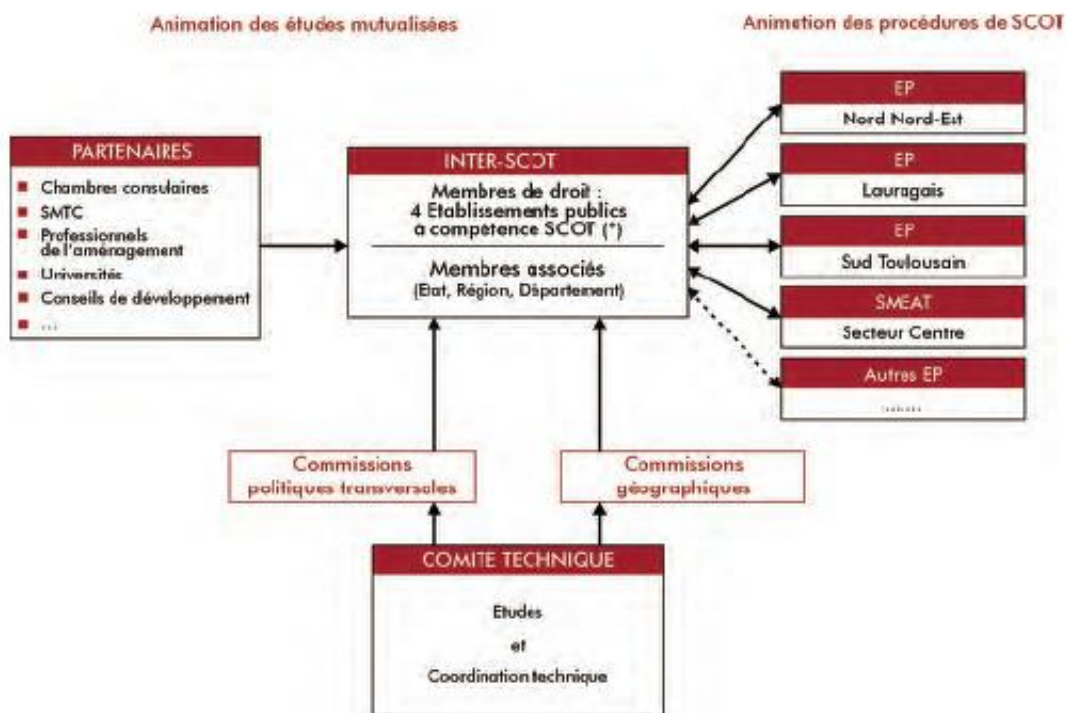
Animation des études mutualisées

Animation des procédures de SCOT

PARTENAIRES

- Chambres consulaires
- SMTC
- Professionnels de l'aménagement
- Universités
- Conseils de développement
- ...

INTER-SCOT

Membres de droit : 4 Etablissements publics à compétence SCOT (*)

Membres associés (Etat, Région, Département)

EP

Nord Nord-Est

EP

Lauragais

EP

Sud Toulousain

SMEAT

Secteur Centre

Autres EP

......

Commissions politiques transversales

Commissions géographiques

COMITE TECHNIQUE

Etudes

et

Coordination technique